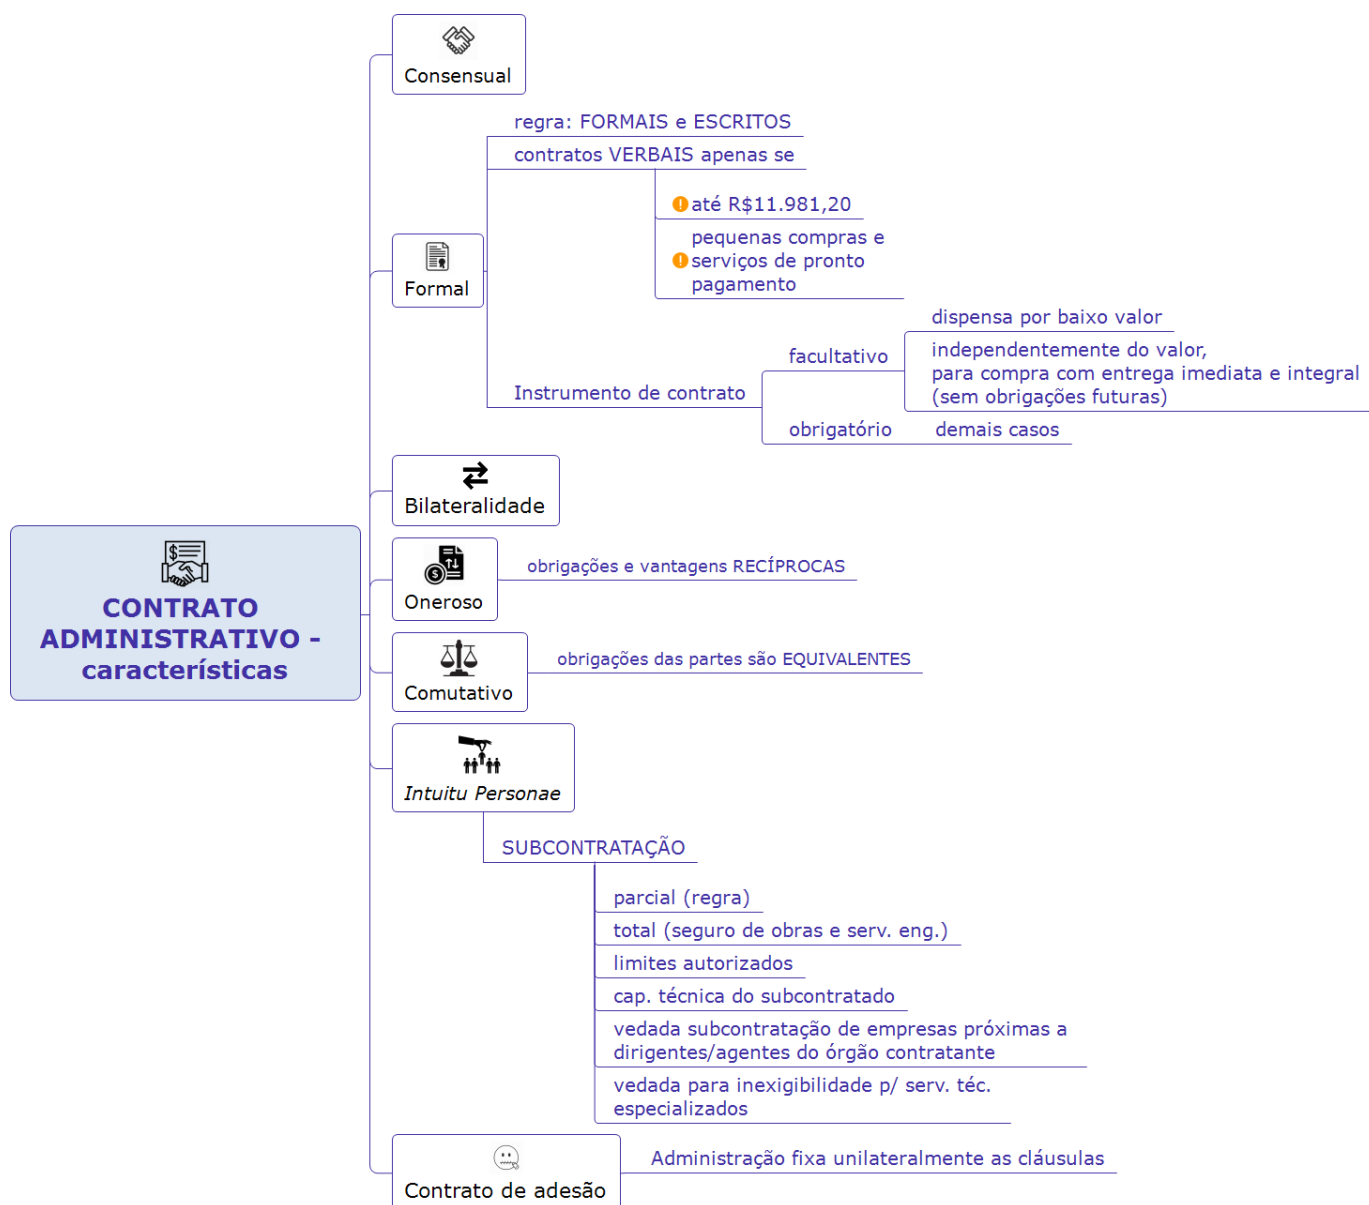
CONTRATO ADMINISTRATIVO - características

Consensual

Formal

regra: FORMAIS e ESCRITOS

contratos VERBAIS apenas se

até R$11.981,20

pequenas compras e serviços de pronto pagamento

Instrumento de contrato

facultativo

dispensa por baixo valor

independentemente do valor, para compra com entrega imediata e integral (sem obrigações futuras)

obrigatório

demais casos

Bilateralidade

Oneroso

obrigações e vantagens RECÍPROCAS

Comutativo

obrigações das partes são EQUIVALENTES

Intuitu Personae

SUBCONTRATAÇÃO

parcial (regra)

total (seguro de obras e serv. eng.)

limites autorizados

cap. técnica do subcontratado

vedada subcontratação de empresas próximas a dirigentes/agentes do órgão contratante

vedada para inexigibilidade p/ serv. téc. especializados

Contrato de adesão

Administração fixa unilateralmente as cláusulas